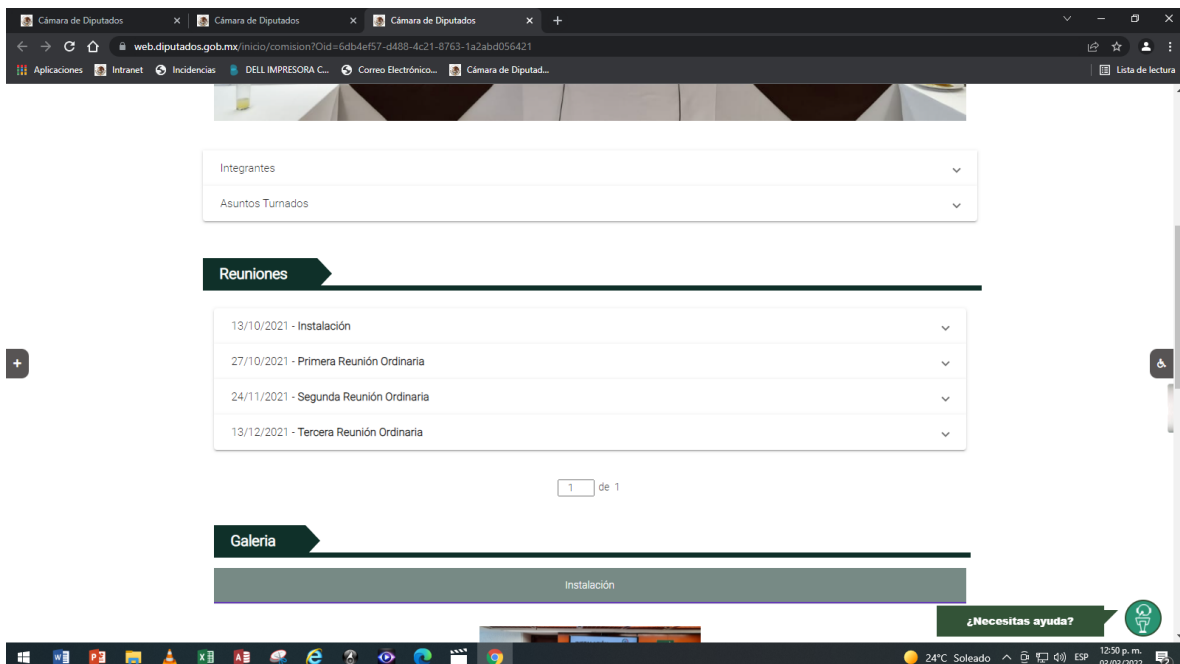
Cámara de Diputados
Cámara de Diputados
Cámara de Diputados

web.diputados.gob.mx/inicio/comision?Oid=6db4ef57-d488-4c21-8763-1a2abd056421

Aplicaciones Intranet Incidencias DELL IMPRESORA C... Correo Electrónico... Cámara de Diputad...
Lista de lectura

Integrantes
Asuntos Turnados

Reuniones

13/10/2021 - Instalación
27/10/2021 - Primera Reunión Ordinaria
24/11/2021 - Segunda Reunión Ordinaria
13/12/2021 - Tercera Reunión Ordinaria

1 de 1

Galeria

Instalación

¿Necesitas ayuda?

24°C Soleado ESP 12:50 p. m. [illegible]